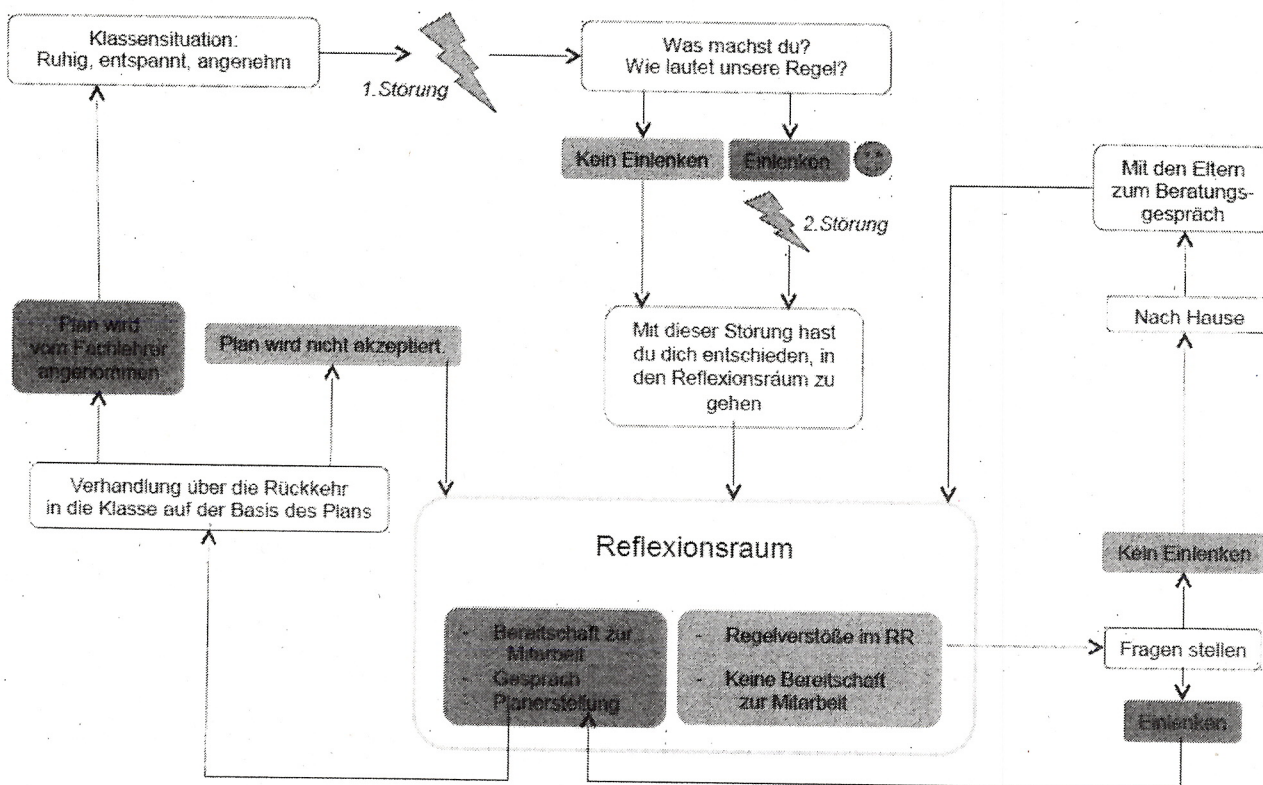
Klassensituation:
Ruhig, entspannt, angenehm

1. Störung

Was machst du?
Wie lautet unsere Regel?

Kein Einlenken

Einlenken

2. Störung

Mit dieser Störung hast du dich entschieden, in den Reflexionsraum zu gehen

Mit den Eltern zum Beratungsgespräch

Nach Hause

Plan wird vom Fachlehrer angenommen

Plan wird nicht akzeptiert

Verhandlung über die Rückkehr in die Klasse auf der Basis des Plans

Reflexionsraum

- Bereitschaft zur Mitarbeit
- Gespräch
- Planerstellung

- Regelverstöße im RR
- Keine Bereitschaft zur Mitarbeit

Kein Einlenken

Fragen stellen

Einlenken